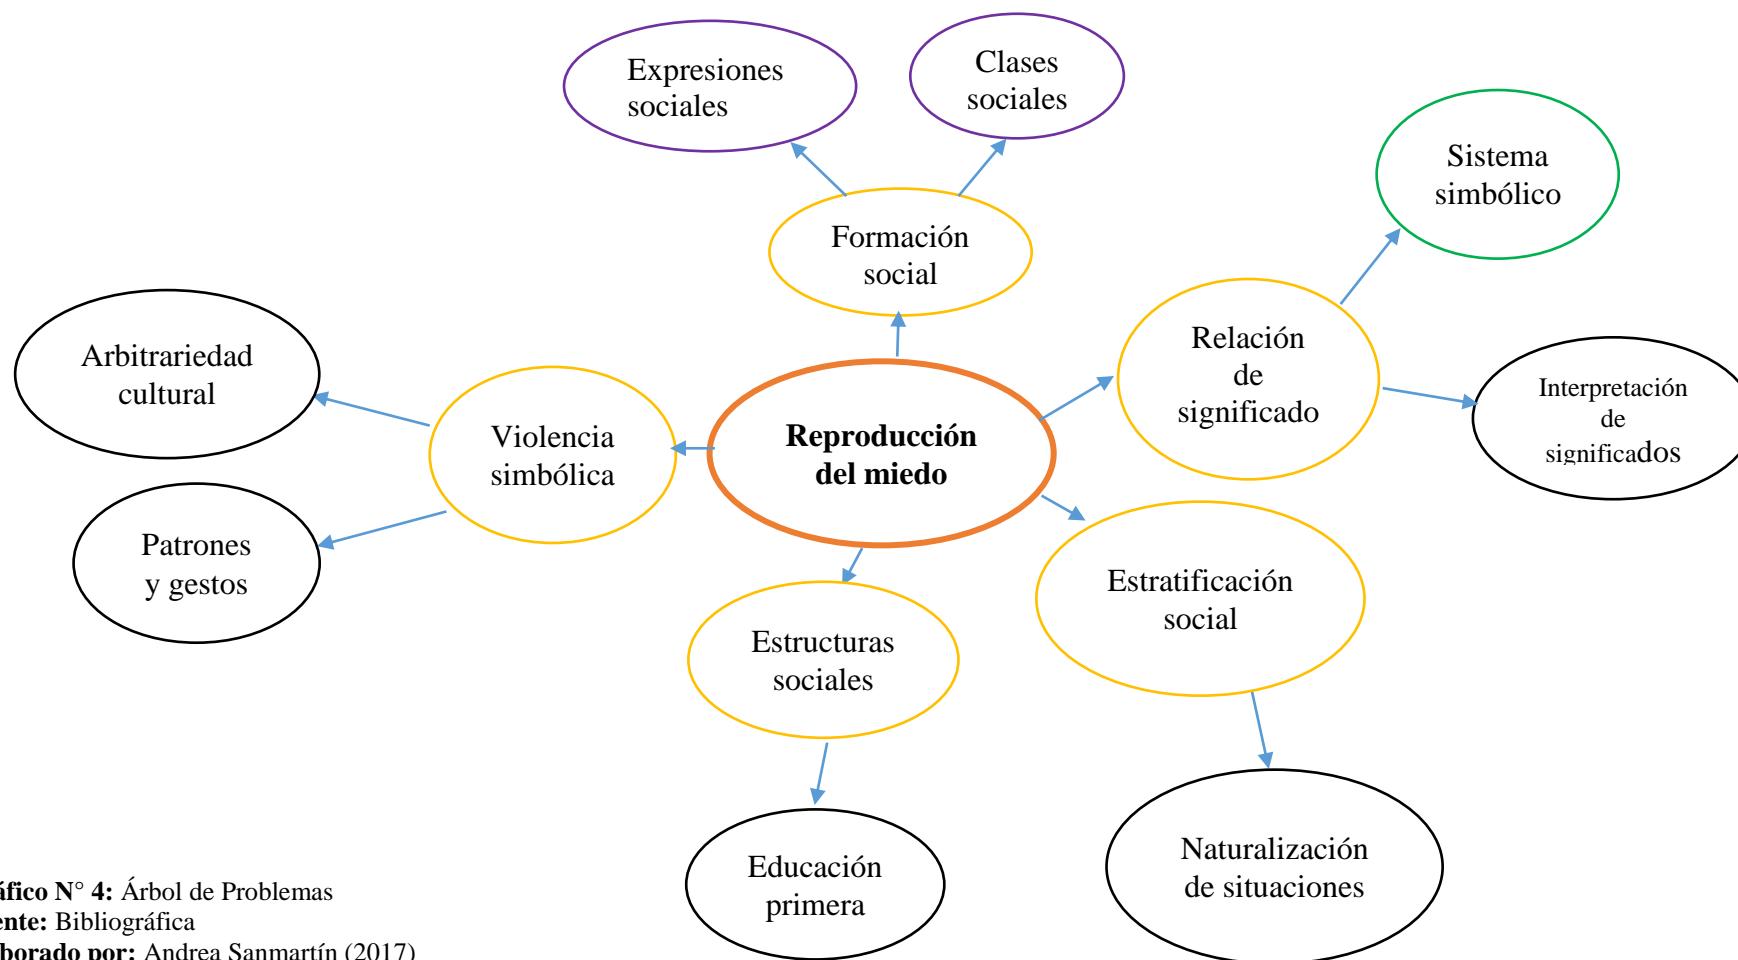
Expresiones sociales

Clases sociales

Sistema simbólico

Formación social

Arbitrariedad cultural

Relación de significado

Interpretación de significados

Violencia simbólica

Reproducción del miedo

Patrones y gestos

Estratificación social

Estructuras sociales

Educación primera

Naturalización de situaciones

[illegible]ífico N° 4: Árbol de Problemas
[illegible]ente: Bibliográfica
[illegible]borado por: Andrea Sanmartín (2017)